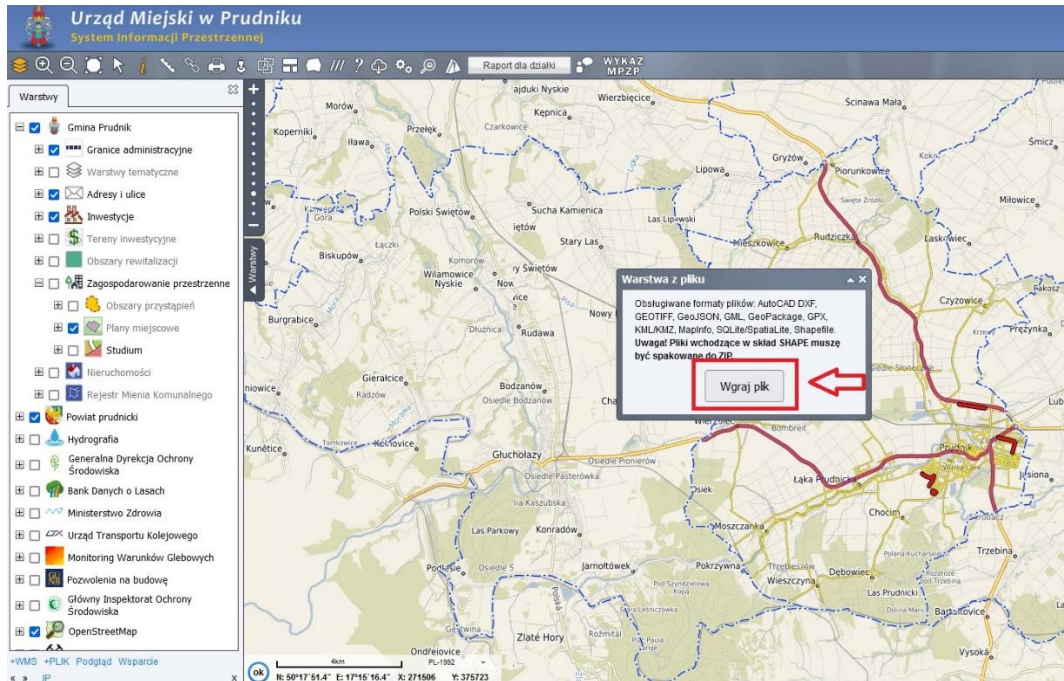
Urząd Miejski w Prudniku
System Informacji Przestrzennej

Raport dla działki
WYKAZ MPZP

Warstwy

Gmina Prudnik
Granice administracyjne
Warstwy tematyczne
Adresy i ulice
Inwestycje
Tereny inwestycyjne
Obszary rewitalizacji
Zagospodarowanie przestrzenne
Obszary przystąpień
Plany miejscowe
Studium
Nieruchomości
Rejestr Mienia Komunalnego
Powiat prudnicki
Hydrografia
Generalna Dyrekcja Ochrony Środowiska
Bank Danych o Lasach
Ministerstwo Zdrowia
Urząd Transportu Kolejowego
Monitoring Warunków Glebowych
Pozwolenia na budowę
Główny Inspektorat Ochrony Środowiska
OpenStreetMap

+WMS +PLIK Podgląd Wsparcie

Warstwy

Warstwa z pliku

Obsługiwane formaty plików: AutoCAD DXF, GEOTIFF, GeoJSON, GML, GeoPackage, GPX, KML/KMZ, MapInfo, SQLite/SpatiaLite, Shapefile. Uwaga! Pliki wchodzące w skład SHAPE muszą być spakowane do ZIP.

Wgraj plik

Morów, Przełęk, Koperniki, Iława, Czarkowice, Kępnica, Wierzbięcice, Ścinawa Mała, Śmicz, Gryżów, Piorunkowice, Lipowa, Miłowice, Polski Świętów, Sucha Kamienica, Las Lipowski, Stary Las, Mieszkowice, Rudziczka, Laskowiec, Łączki, Biskupów, Wilamowice Nyskie, Nowy, Rudawa, Dłużnica, Burgrabice, Czyżowice, Prężynka, Gierałcice, Radzów, Bodzanów, Osiedle Bodzanów, Kunětice, Konradów, Głuchołazy, Osiedle Pionierów, Łąka Prudnicka, Chocim, Moszczanka, Jarnołtówek, Pokrzywna, Wieszczyna, Dębowiec, Las Prudnicki, Trzebina, Bartkowice, Las Parkowy, Zlaté Hory, Rožmitál, Ondřejovice, Vysoká, Jasiona, Prudnik

4km
PL-1992
ok
N: 50°17'51.4" E: 17°15'16.4" X: 271506 Y: 375723